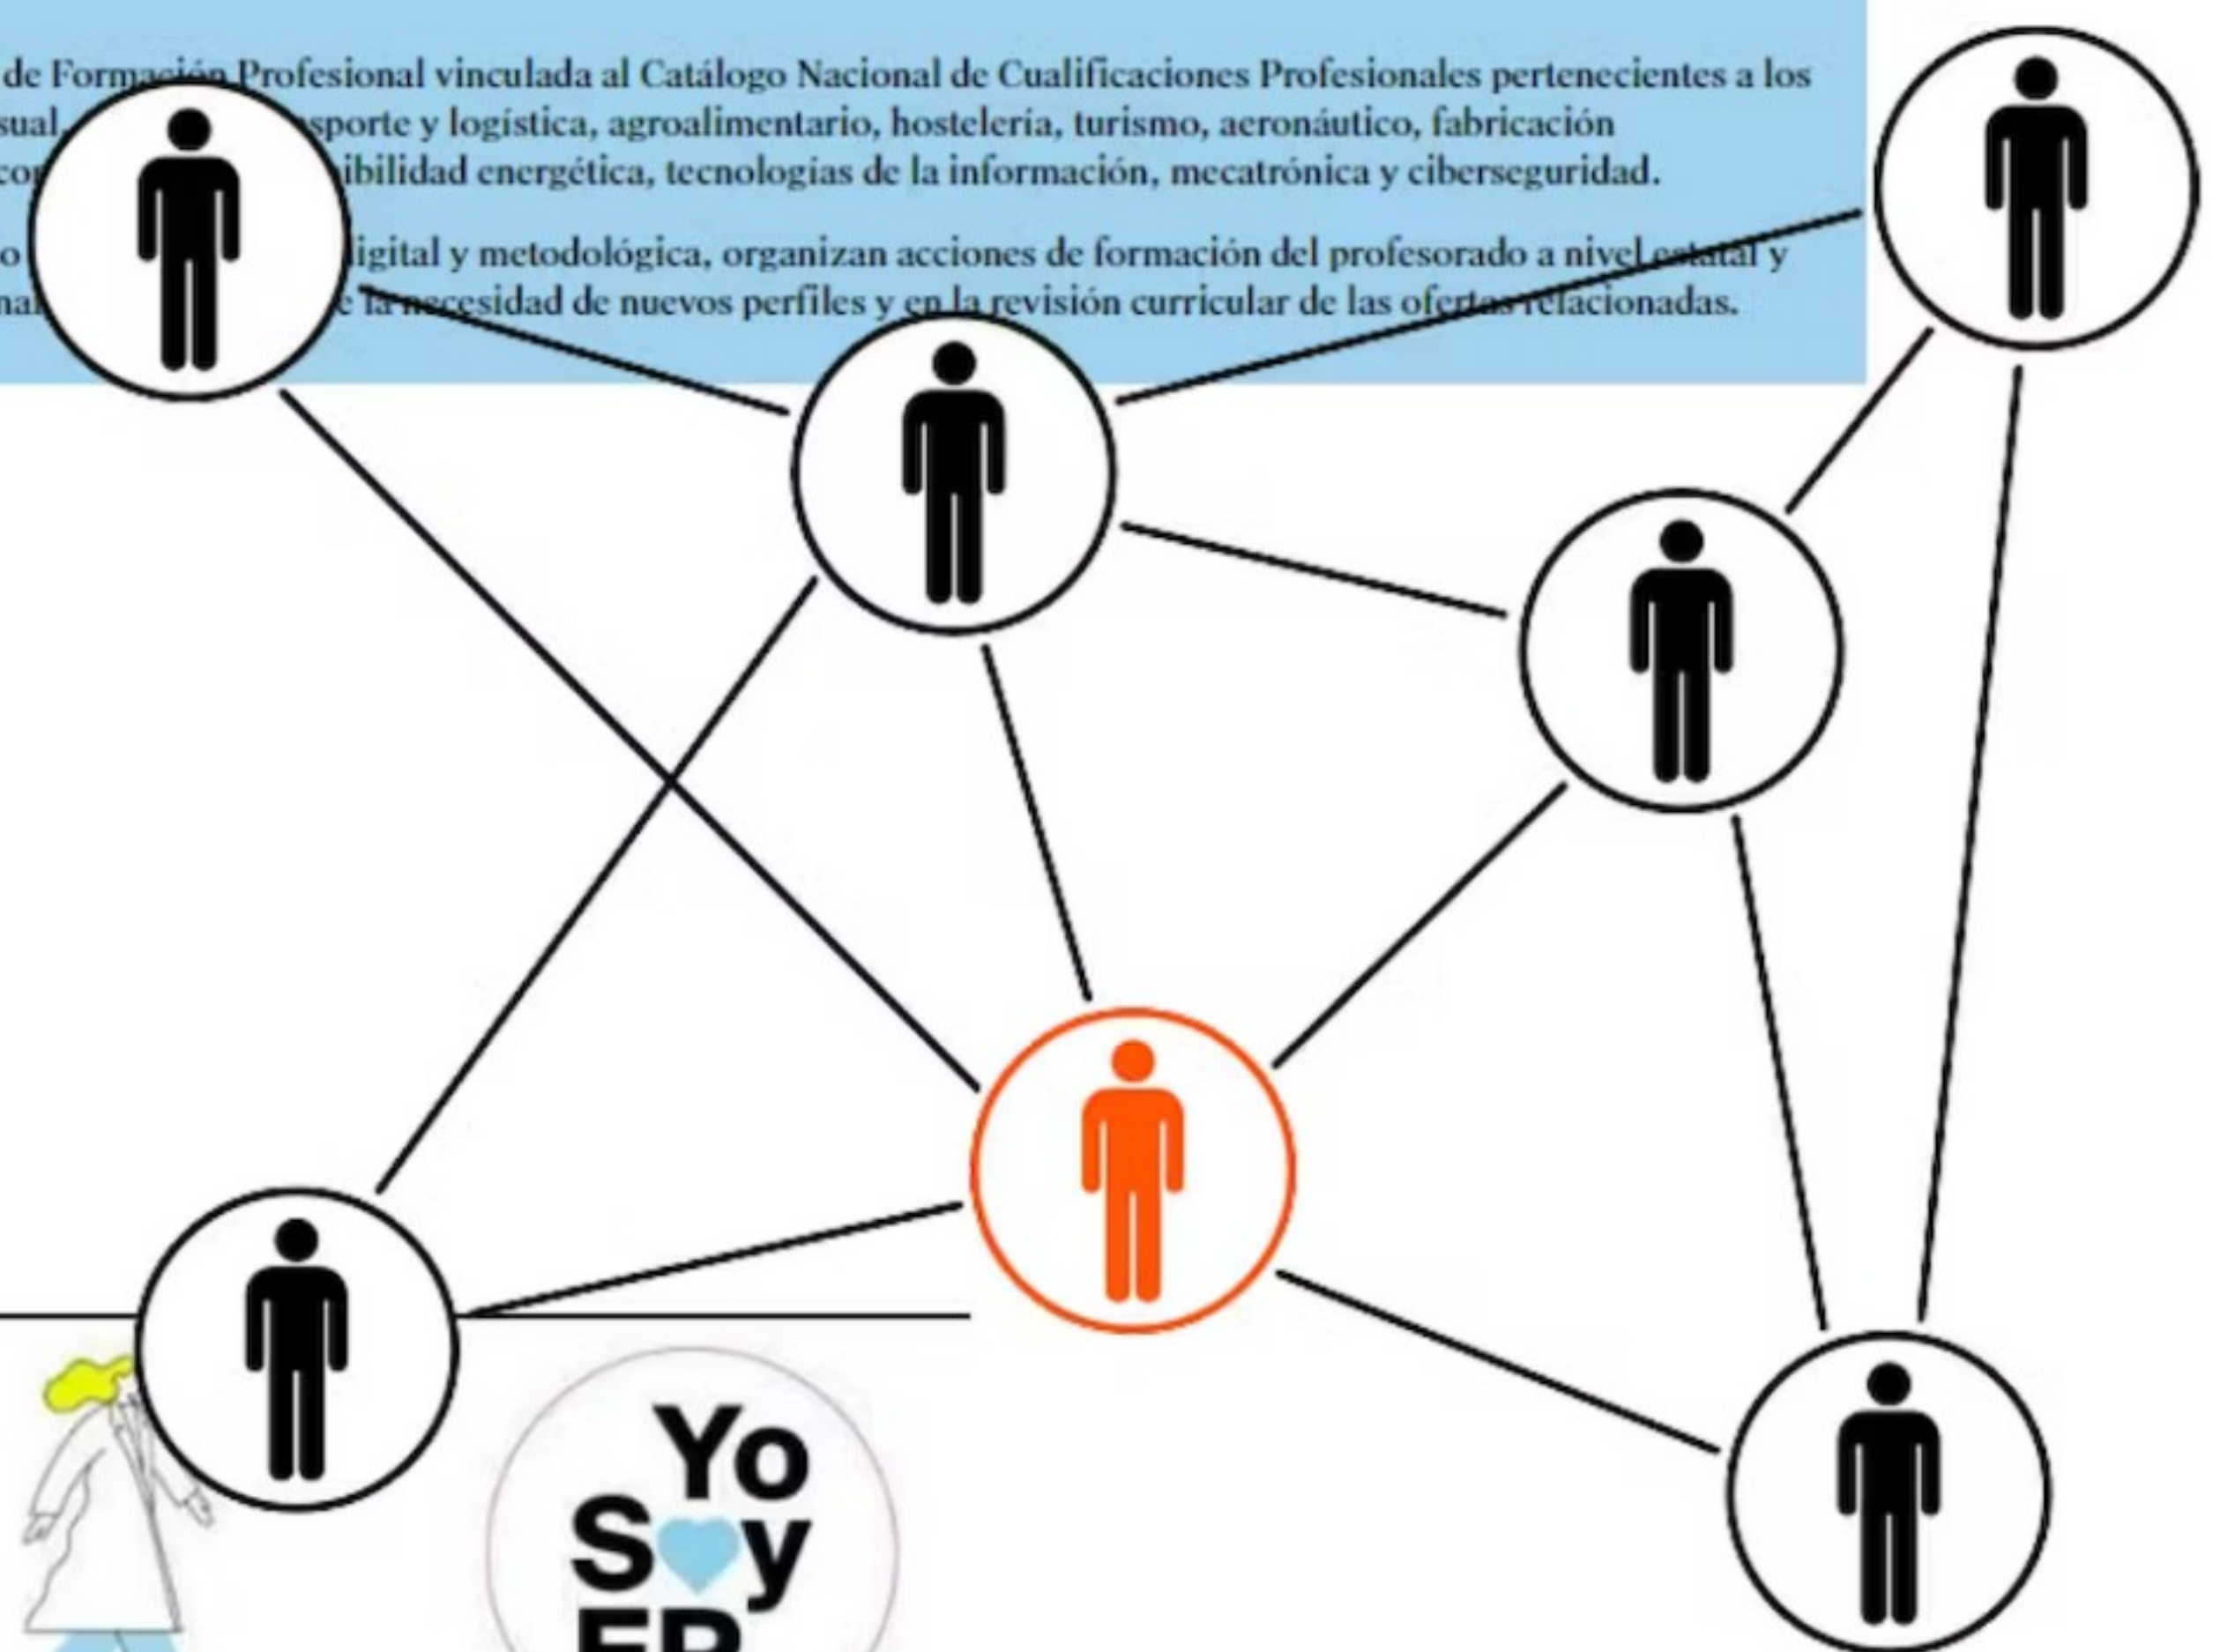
de Formación Profesional vinculada al Catálogo Nacional de Cualificaciones Profesionales pertenecientes a los sual, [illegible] sporte y logística, agroalimentario, hostelería, turismo, aeronáutico, fabricación co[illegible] ibilidad energética, tecnologías de la información, mecatrónica y ciberseguridad.

o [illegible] ligital y metodológica, organizan acciones de formación del profesorado a nivel estatal y na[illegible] e la necesidad de nuevos perfiles y en la revisión curricular de las ofertas relacionadas.

Yo
Soy
FP